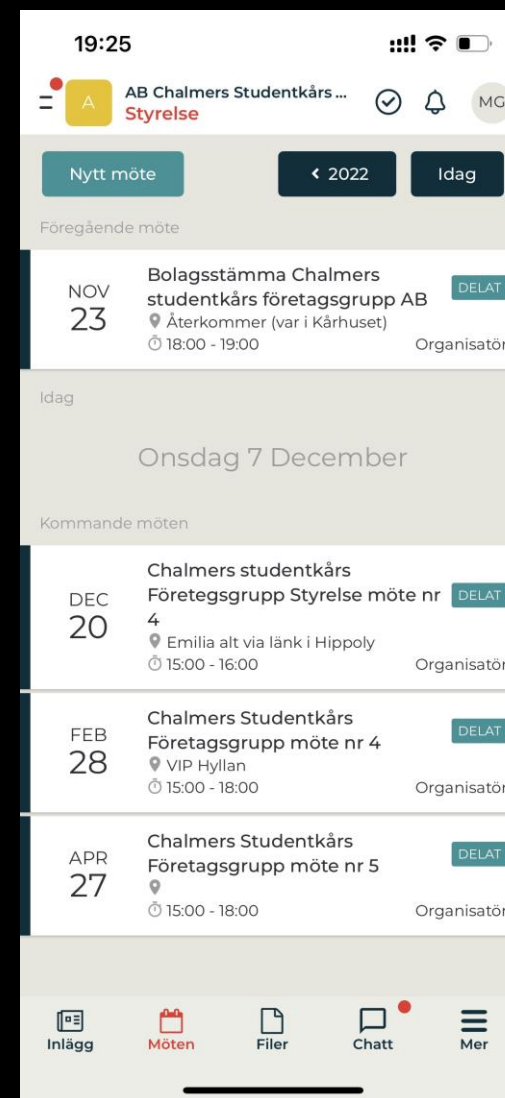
19:25

A AB Chalmers Studentkårs ...
Styrelse

MG

Nytt möte

< 2022

Idag

Föregående möte

NOV
23
Bolagsstämma Chalmers studentkårs företagsgrupp AB
DELAT
Återkommer (var i Kårhuset)
18:00 - 19:00
Organisatör

Idag

Onsdag 7 December

Kommande möten

DEC
20
Chalmers studentkårs Företegsgrupp Styrelse möte nr 4
DELAT
Emilia alt via länk i Hippoly
15:00 - 16:00
Organisatör

FEB
28
Chalmers Studentkårs Företagsgrupp möte nr 4
DELAT
VIP Hyllan
15:00 - 18:00
Organisatör

APR
27
Chalmers Studentkårs Företagsgrupp möte nr 5
DELAT
15:00 - 18:00
Organisatör

Inlägg
Möten
Filer
Chatt
Mer